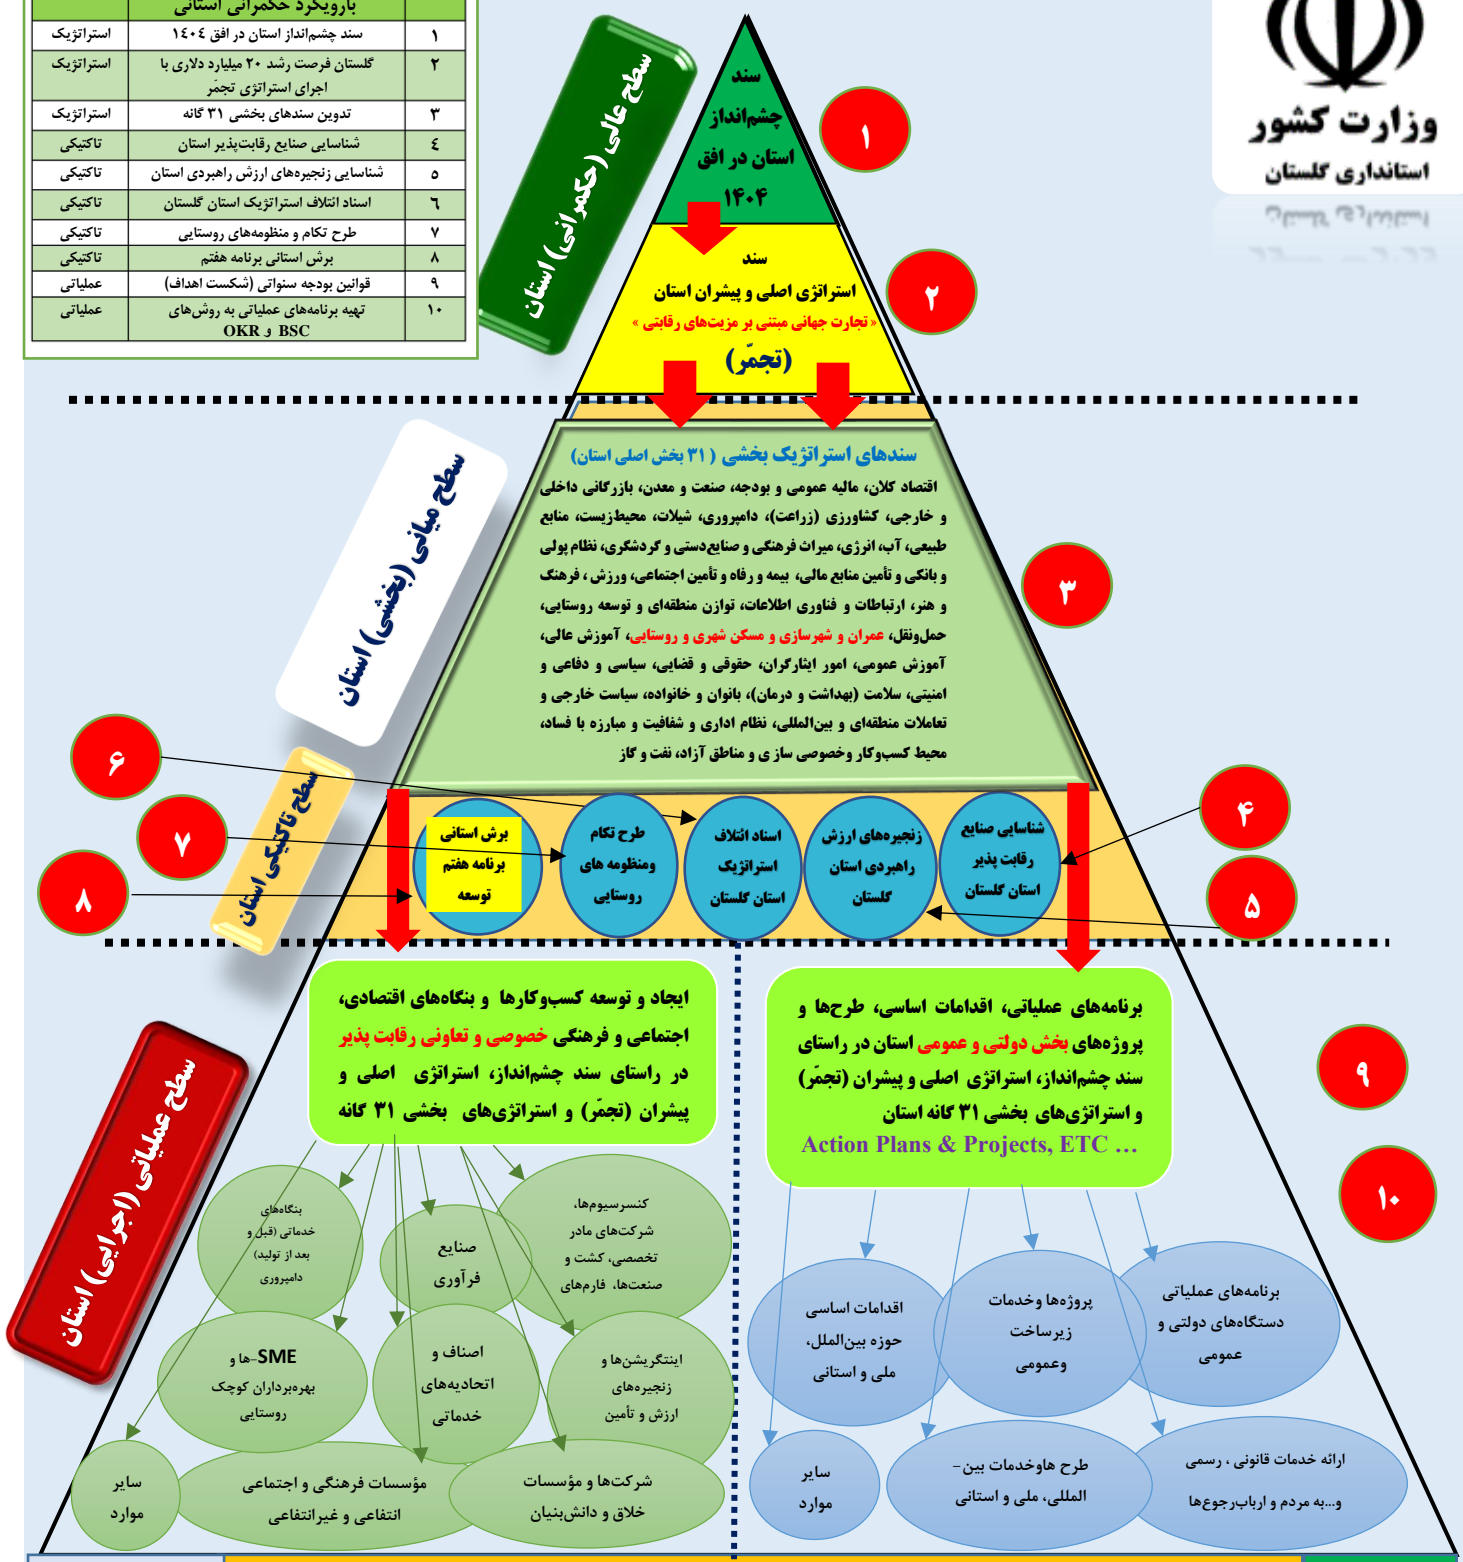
| | باورپکرد حکمرانی استانی | |
|---|---|---|
| ۱ | سند چشم‌انداز استان در افق ۱۴۰۴ | استراتژیک |
| ۲ | گلستان فرصت رشد ۲۰ میلیارد دلاری با اجرای استراتژی تجمّر | استراتژیک |
| ۳ | تدوین سندهای بخشی ۳۱ گانه | استراتژیک |
| ٤ | شناسایی صنایع رقابت‌پذیر استان | تاکتیکی |
| ٥ | شناسایی زنجیره‌های ارزش راهبردی استان | تاکتیکی |
| ٦ | اسناد ائتلاف استراتژیک استان گلستان | تاکتیکی |
| ۷ | طرح تکام و منظومه‌های روستایی | تاکتیکی |
| ۸ | برش استانی برنامه هفتم | تاکتیکی |
| ۹ | قوانین بودجه سنواتی (شکست اهداف) | عملیاتی |
| ۱۰ | تهیه برنامه‌های عملیاتی به روش‌های OKR و BSC | عملیاتی |

وزارت کشور
استانداری گلستان

سطح عالی (حکمرانی) استان

سند چشم‌انداز استان در افق ۱۴۰۴

۱

سند استراتژی اصلی و پیشران استان «تجارت جهانی مبتنی بر مزیت‌های رقابتی» (تجمّر)

۲

سطح میانی (بخشی) استان

سندهای استراتژیک بخشی ( ۳۱ بخش اصلی استان)
اقتصاد کلان، مالیه عمومی و بودجه، صنعت و معدن، بازرگانی داخلی و خارجی، کشاورزی (زراعت)، دامپروری، شیلات، محیط‌زیست، منابع طبیعی، آب، انرژی، میراث فرهنگی و صنایع‌دستی و گردشگری، نظام پولی و بانکی و تأمین منابع مالی، بیمه و رفاه و تأمین اجتماعی، ورزش، فرهنگ و هنر، ارتباطات و فناوری اطلاعات، توازن منطقه‌ای و توسعه روستایی، حمل‌ونقل، عمران و شهرسازی و مسکن شهری و روستایی، آموزش عالی، آموزش عمومی، امور ایثارگران، حقوقی و قضایی، سیاسی و دفاعی و امنیتی، سلامت (بهداشت و درمان)، بانوان و خانواده، سیاست خارجی و تعاملات منطقه‌ای و بین‌المللی، نظام اداری و شفافیت و مبارزه با فساد، محیط کسب‌وکار وخصوصی سازی و مناطق آزاد، نفت و گاز

۳

سطح تاکتیکی استان

۶ ۷ ۸

برش استانی برنامه هفتم توسعه

طرح تکام ومنظومه های روستایی

اسناد ائتلاف استراتژیک استان گلستان

زنجیره‌های ارزش راهبردی استان گلستان

شناسایی صنایع رقابت پذیر استان گلستان

۴ ۵

سطح عملیاتی (اجرایی) استان

ایجاد و توسعه کسب‌وکارها و بنگاه‌های اقتصادی، اجتماعی و فرهنگی خصوصی و تعاونی رقابت پذیر در راستای سند چشم‌انداز، استراتژی اصلی و پیشران (تجمّر) و استراتژی‌های بخشی ۳۱ گانه

برنامه‌های عملیاتی، اقدامات اساسی، طرح‌ها و پروژه‌های بخش دولتی و عمومی استان در راستای سند چشم‌انداز، استراتژی اصلی و پیشران (تجمّر) و استراتژی‌های بخشی ۳۱ گانه استان
Action Plans & Projects, ETC …

۹

۱۰

بنگاه‌های خدماتی (قبل و بعد از تولید) دامپروری

صنایع فرآوری

کنسرسیوم‌ها، شرکت‌های مادر تخصصی، کشت و صنعت‌ها، فارم‌های

SME-ها و بهره‌برداران کوچک روستایی

اصناف و اتحادیه‌های خدماتی

اینتگریشن‌ها و زنجیره‌های ارزش و تأمین

سایر موارد

مؤسسات فرهنگی و اجتماعی انتفاعی و غیرانتفاعی

شرکت‌ها و مؤسسات خلاق و دانش‌بنیان

اقدامات اساسی حوزه بین‌الملل، ملی و استانی

پروژه‌ها وخدمات زیرساخت وعمومی

برنامه‌های عملیاتی دستگاه‌های دولتی و عمومی

سایر موارد

طرح هاوخدمات بین‌المللی، ملی و استانی

ارائه خدمات قانونی ، رسمی و...به مردم و ارباب‌رجوع‌ها